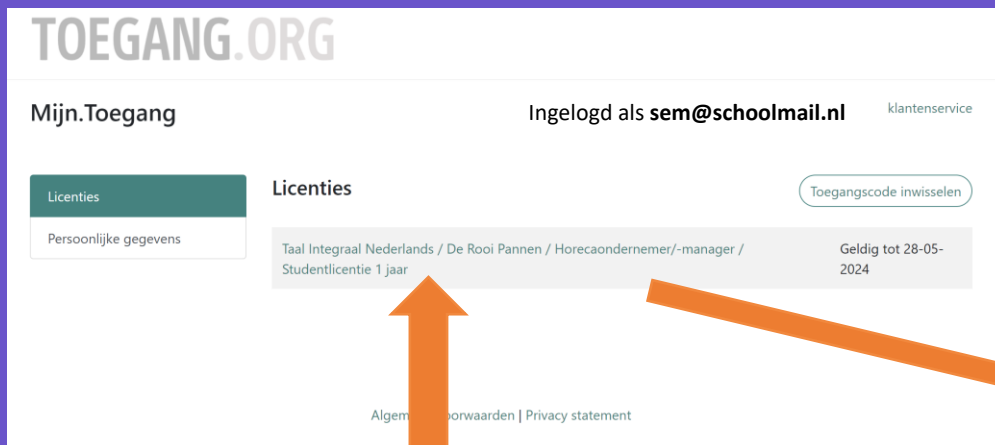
TOEGANG.ORG

Mijn.Toegang

Ingelogd als **sem@schoolmail.nl**

klantenservice

Licenties

Persoonlijke gegevens

Licenties

Toegangscode inwisselen

Taal Integraal Nederlands / De Rooi Pannen / Horecaondernemer/-manager / Studentlicentie 1 jaar

Geldig tot 28-05-2024

Algem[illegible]oorwaarden | Privacy statement